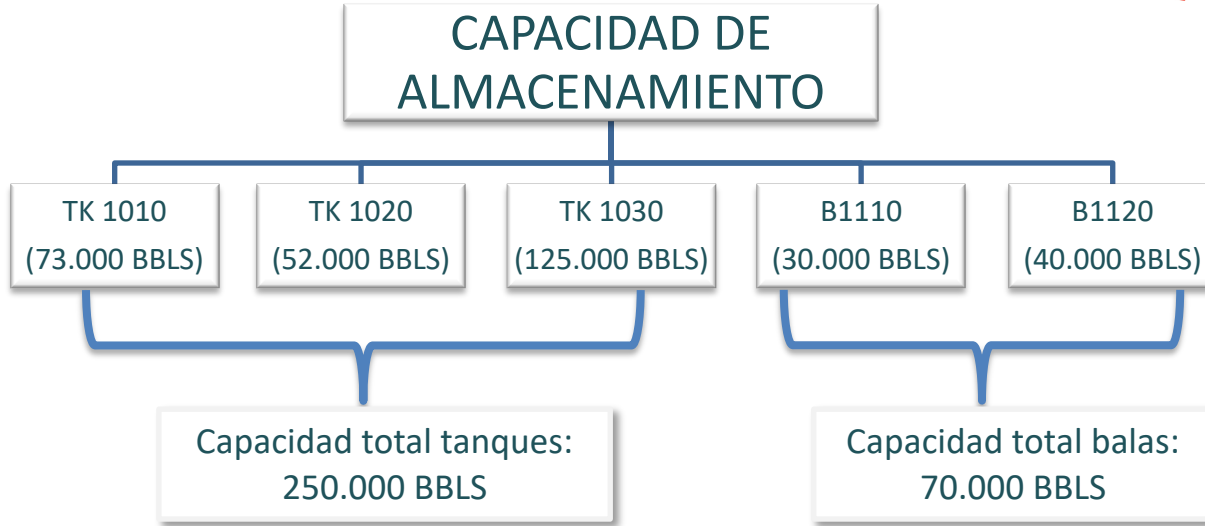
CAPACIDAD DE ALMACENAMIENTO

TK 1010
(73.000 BBLS)

TK 1020
(52.000 BBLS)

TK 1030
(125.000 BBLS)

B1110
(30.000 BBLS)

B1120
(40.000 BBLS)

Capacidad total tanques:
250.000 BBLS

Capacidad total balas:
70.000 BBLS